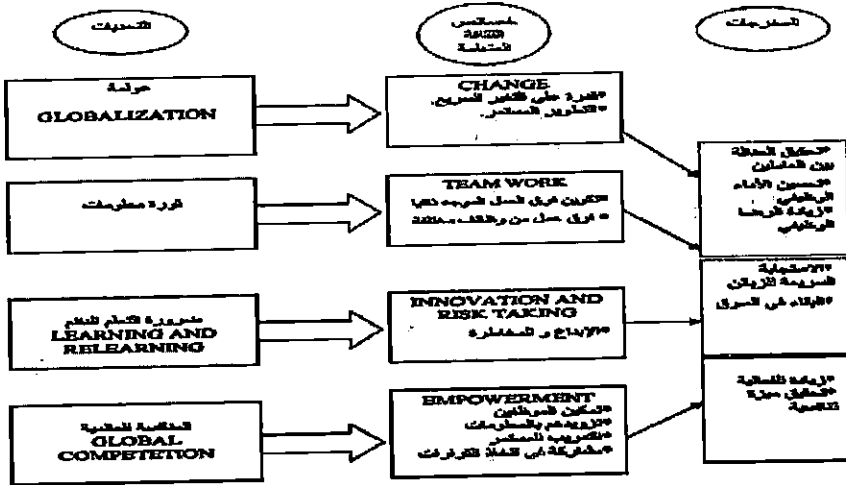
التحديات

خصائص الثقافة المتميزة

المخرجات

عولمة
GLOBALIZATION

CHANGE
*القدرة على التغيير السريع.
*التطوير المستمر.

*تحقيق العدالة بين العاملين
*تحسين الأداء الوظيفي
*زيادة الرضا الوظيفي

ثورة معلومات

TEAM WORK
*تكوين فرق العمل الموجهة ذاتيا
* فرق عمل من وظائف مختلفة

*الاستجابة السريعة للزبائن
*البقاء في السوق

ضرورة التعلم المستمر
LEARNING AND RELEARNING

INNOVATION AND RISK TAKING
*الإبداع و المخاطرة

*زيادة التنافسية
*تحقيق ميزة تنافسية

المنافسة العالمية
GLOBAL COMPETETION

EMPOWERMENT
*تمكين الموظفين
*تزويدهم بالمعلومات
*التدريب المستمر
*المشاركة في اتخاذ القرارات